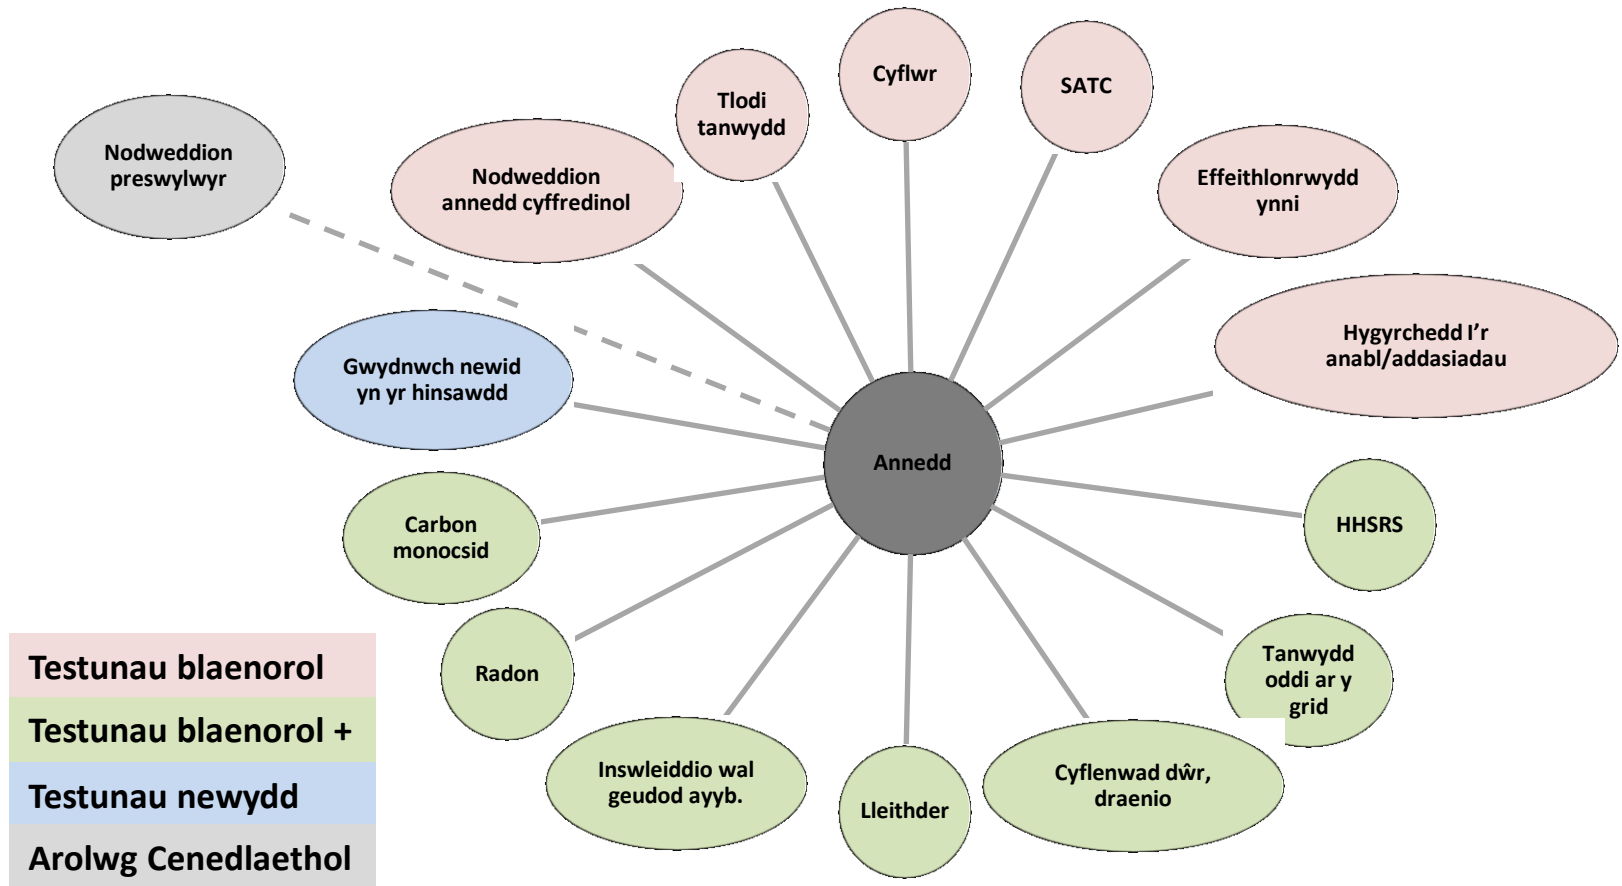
Nodweddion preswylwyr

Nodweddion annedd cyffredinol

Tlodi tanwydd

Cyflwr

SATC

Effeithlonrwydd ynni

Hygyrchedd I'r anabl/addasiadau

Gwydnwch newid yn yr hinsawdd

Annedd

Carbon monocsid

HHSRS

Radon

Tanwydd oddi ar y grid

Inswleiddio wal geudod ayyb.

Lleithder

Cyflenwad dŵr, draenio

Testunau blaenorol

Testunau blaenorol +

Testunau newydd

Arolwg Cenedlaethol